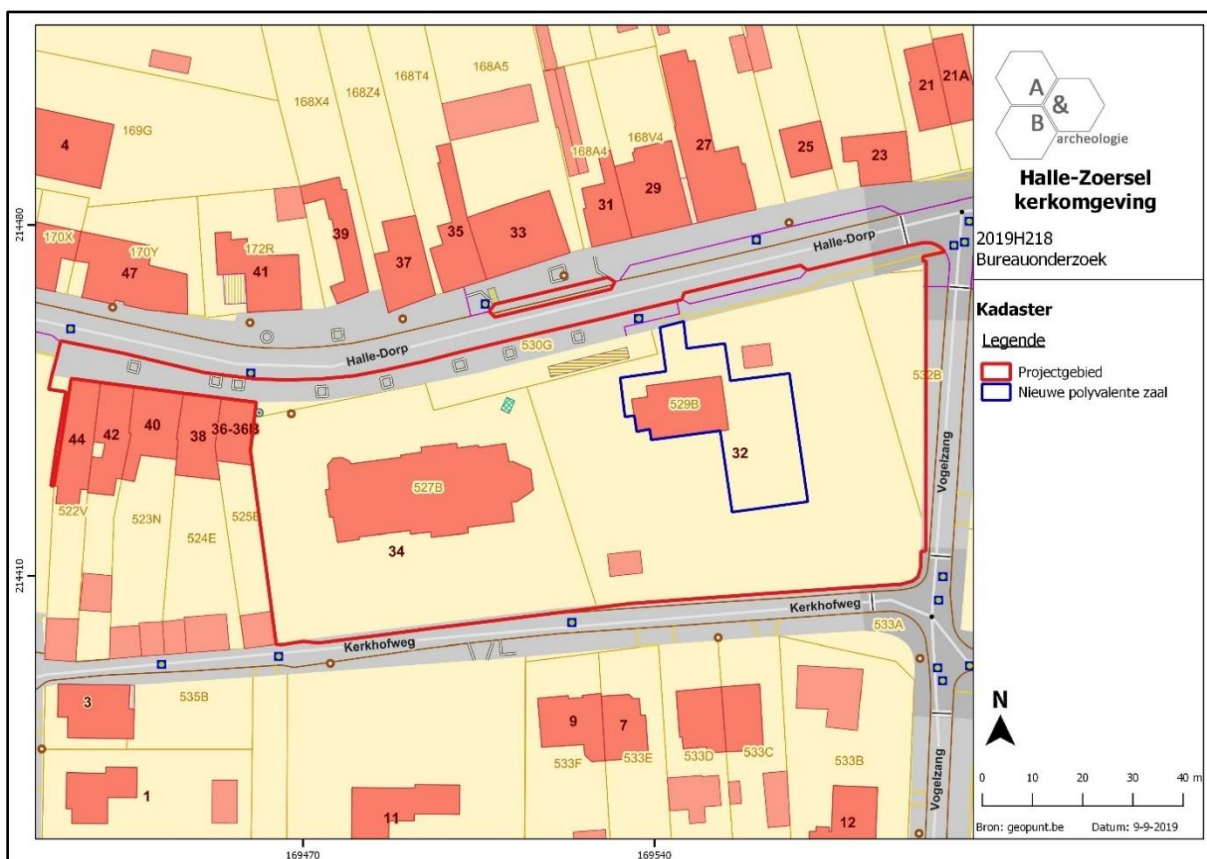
A & B archeologie

Halle-Zoersel kerkomgeving

2019H218
Bureauonderzoek

Kadaster

Legende

Projectgebied
Nieuwe polyvalente zaal

N

0 10 20 30 40 m

Bron: geopunt.be Datum: 9-9-2019

214480
214410
169470
169540

4
169G
168X4
168Z4
168T4
168A5
168A4
168V4
27
25
23
21
21A
170X
170Y
172R
47
41
39
37
35
33
31
29
Halle-Dorp
Halle-Dorp
Halle-Dorp
530G
532B
529B
32
44
42
40
38
36-36B
527B
34
522V
523N
524E
525B
Vogelzang
Kerkhofweg
Kerkhofweg
533A
3
535B
9
7
533F
533E
533D
533C
533B
1
11
12
Vogelzang